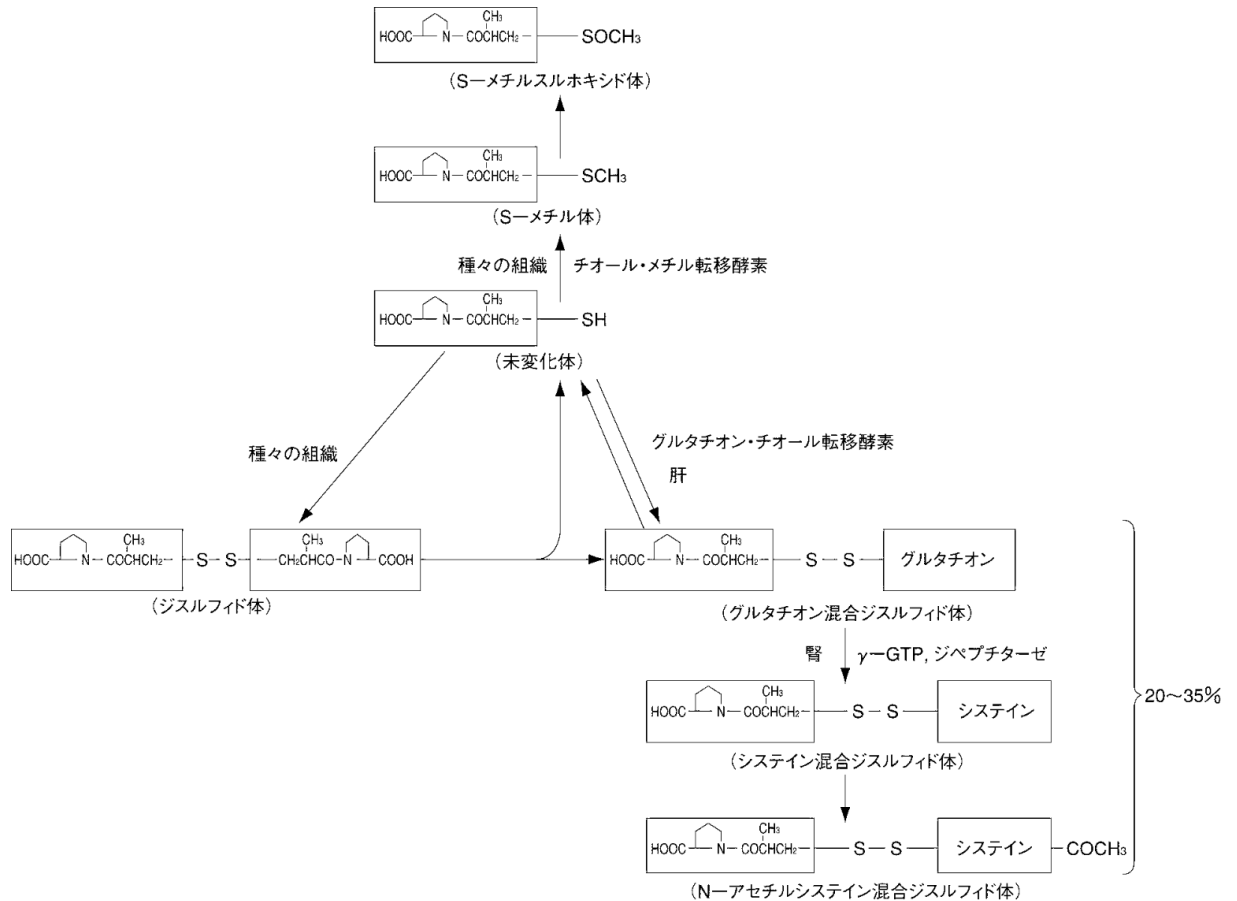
$CH_3$
HOOC — N — COCHCH$_2$ — SOCH$_3$
（S—メチルスルホキシド体）

$CH_3$
HOOC — N — COCHCH$_2$ — SCH$_3$
（S—メチル体）

種々の組織　チオール・メチル転移酵素

$CH_3$
HOOC — N — COCHCH$_2$ — SH
（未変化体）

種々の組織

グルタチオン・チオール転移酵素
肝

$CH_3$　$CH_3$
HOOC — N — COCHCH$_2$ — S — S — CH$_2$CHCO — N — COOH
（ジスルフィド体）

$CH_3$
HOOC — N — COCHCH$_2$ — S — S — グルタチオン
（グルタチオン混合ジスルフィド体）

腎　γ—GTP, ジペプチターゼ

$CH_3$
HOOC — N — COCHCH$_2$ — S — S — システイン
（システイン混合ジスルフィド体）

$CH_3$
HOOC — N — COCHCH$_2$ — S — S — システイン — COCH$_3$
（N—アセチルシステイン混合ジスルフィド体）

20～35%